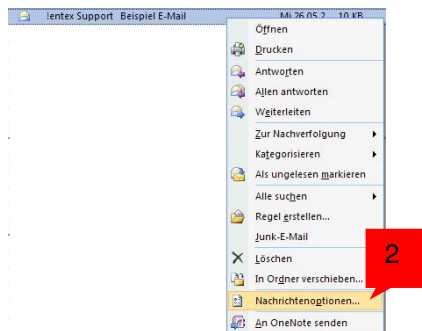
lentex Support Beispiel E-Mail Mi 26.05.2 10 KB

Öffnen
Drucken
Antworten
Allen antworten
Weiterleiten
Zur Nachverfolgung
Kategorisieren
Als ungelesen markieren
Alle suchen
Regel erstellen...
Junk-E-Mail
Löschen
In Ordner verschieben...
Nachrichtenoptionen...
An OneNote senden

2